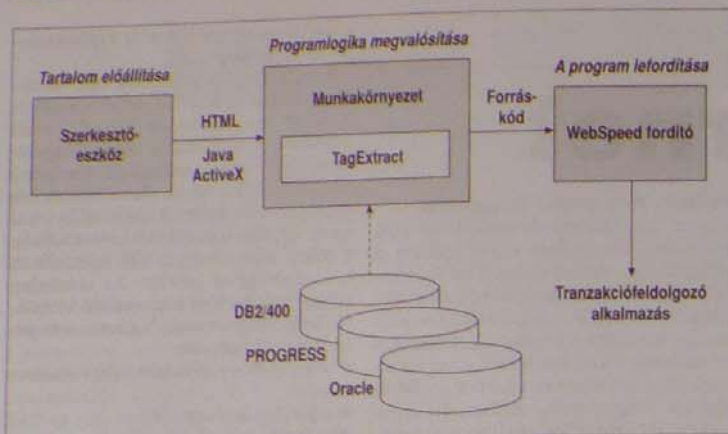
Programlogika megvalósítása

Tartalom előállítása

A program lefordítása

Szerkesztőeszköz

HTML

Java

ActiveX

Munkakörnyezet

TagExtract

Forráskód

WebSpeed fordító

DB2/400

PROGRESS

Oracle

Tranzakciófeldolgozó alkalmazás